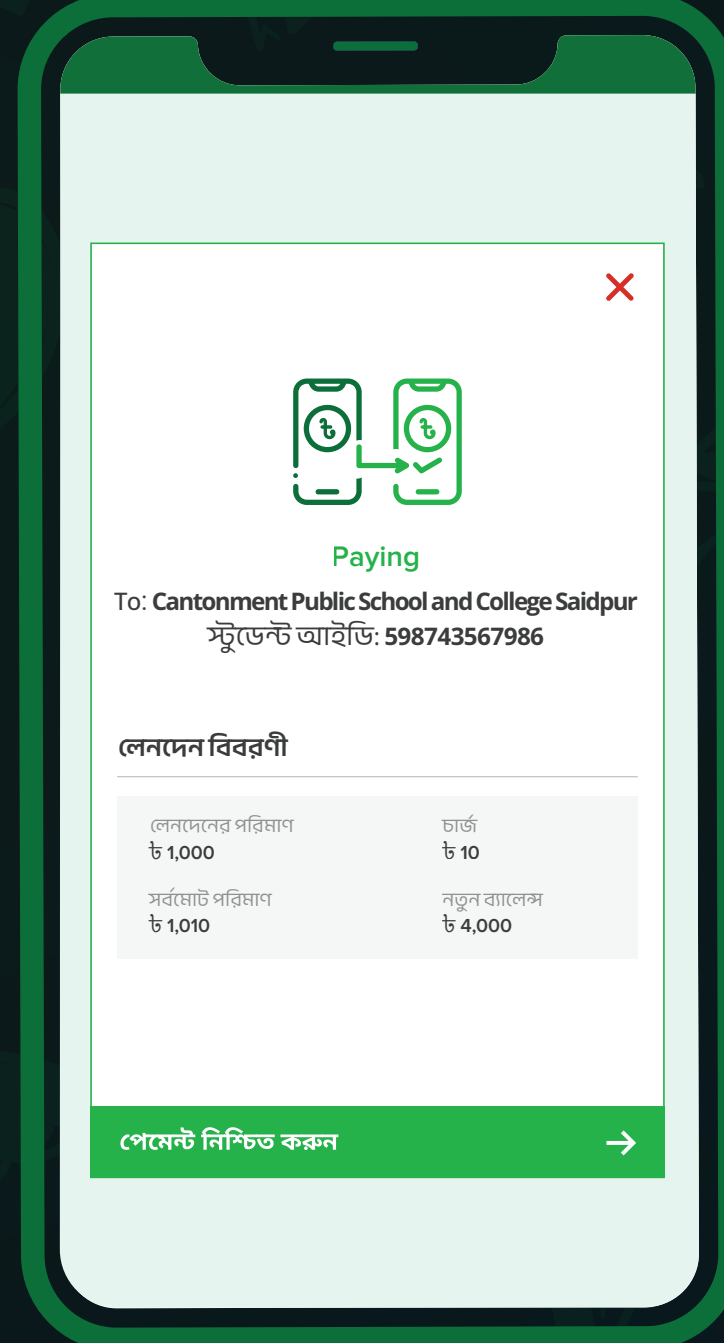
Paying

To: **Cantonment Public School and College Saidpur**
স্টুডেন্ট আইডি: **598743567986**

লেনদেন বিবরণী

লেনদেনের পরিমাণ
৳ 1,000

চার্জ
৳ 10

সর্বমোট পরিমাণ
৳ 1,010

নতুন ব্যালেন্স
৳ 4,000

পেমেন্ট নিশ্চিত করুন